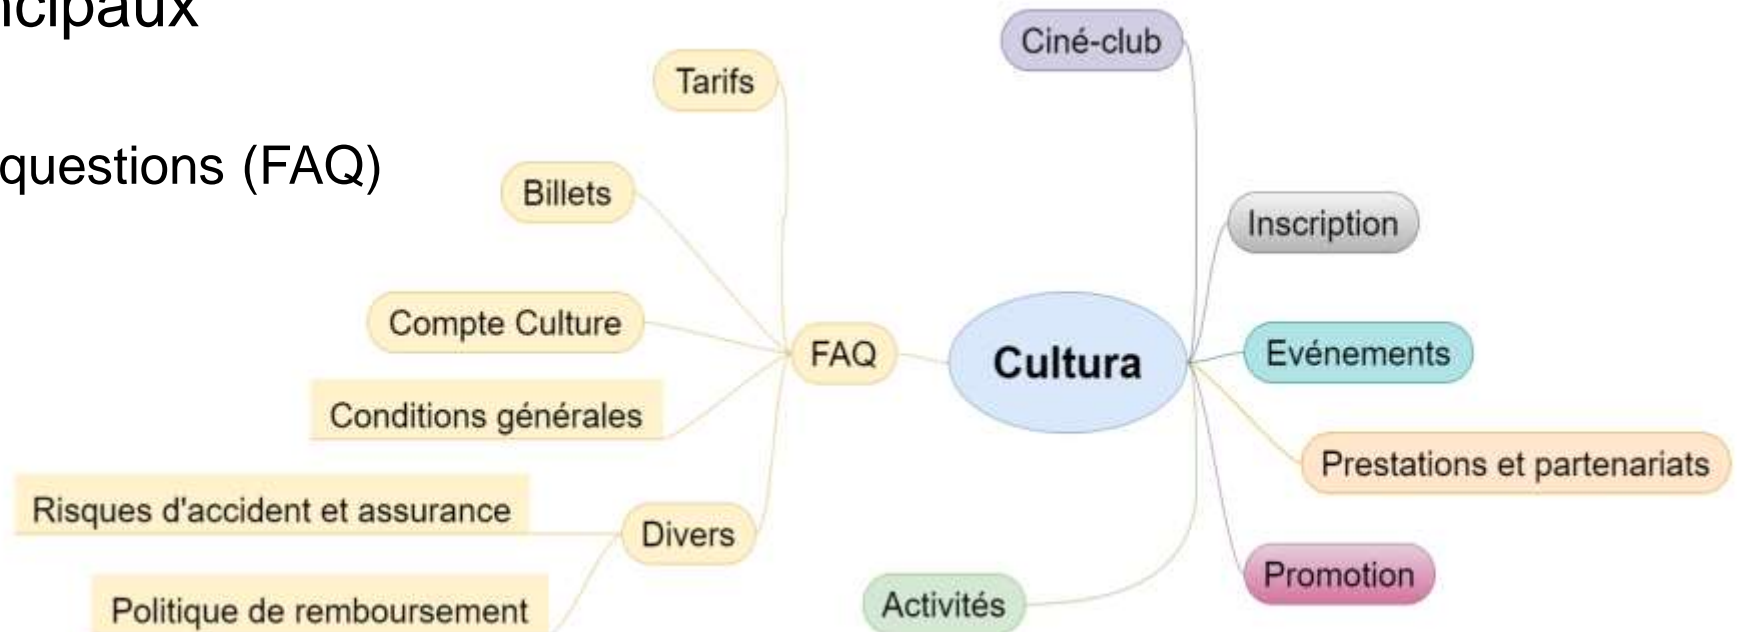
ncipaux

questions (FAQ)

Tarifs

Billets

Compte Culture

Conditions générales

Risques d'accident et assurance

Politique de remboursement

Divers

FAQ

Cultura

Ciné-club

Inscription

Evénements

Prestations et partenariats

Promotion

Activités